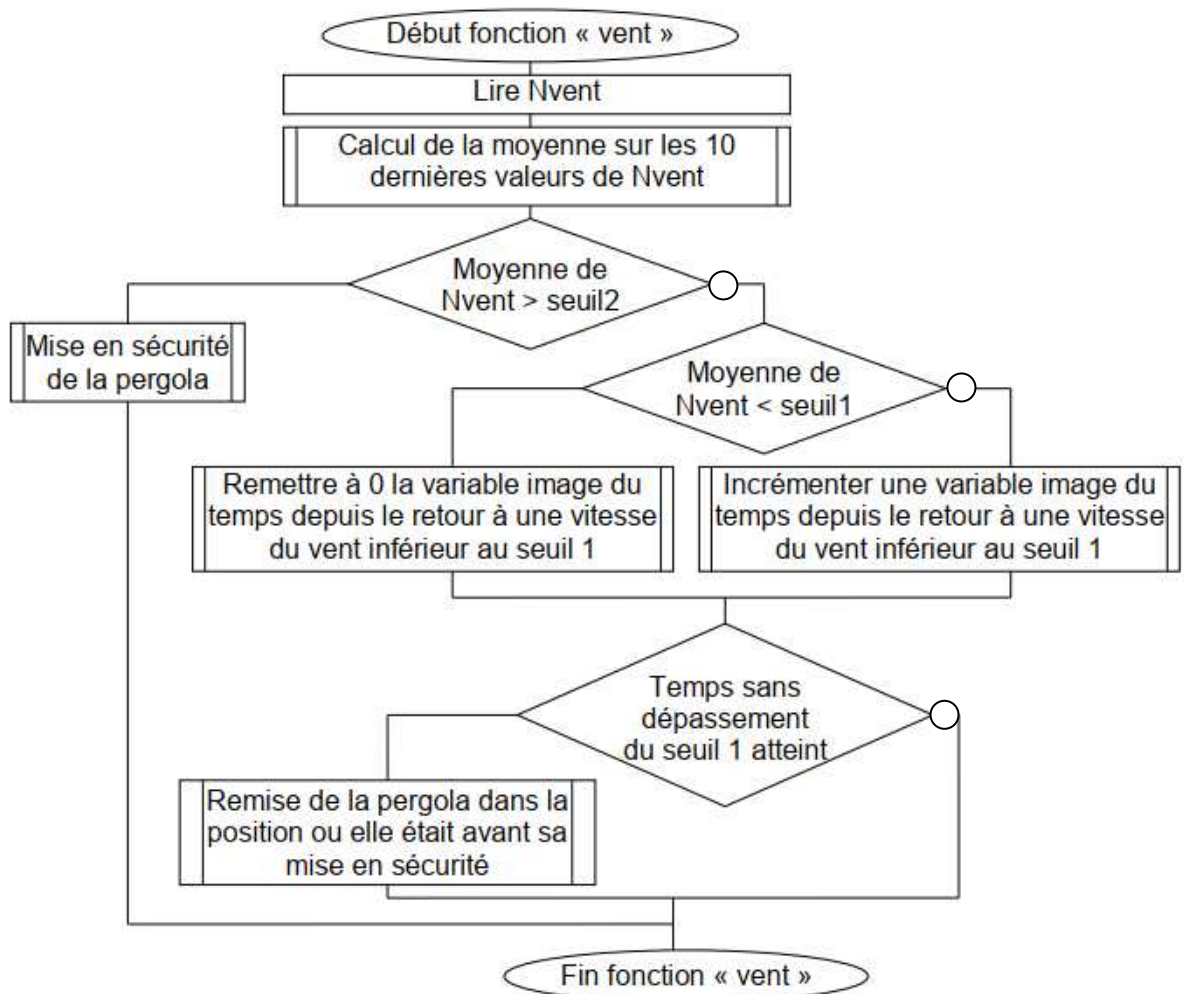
Début fonction « vent »

Lire Nvent

Calcul de la moyenne sur les 10 dernières valeurs de Nvent

Moyenne de Nvent > seuil2

Mise en sécurité de la pergola

Moyenne de Nvent < seuil1

Remettre à 0 la variable image du temps depuis le retour à une vitesse du vent inférieur au seuil 1

Incrémenter une variable image du temps depuis le retour à une vitesse du vent inférieur au seuil 1

Temps sans dépassement du seuil 1 atteint

Remise de la pergola dans la position ou elle était avant sa mise en sécurité

Fin fonction « vent »